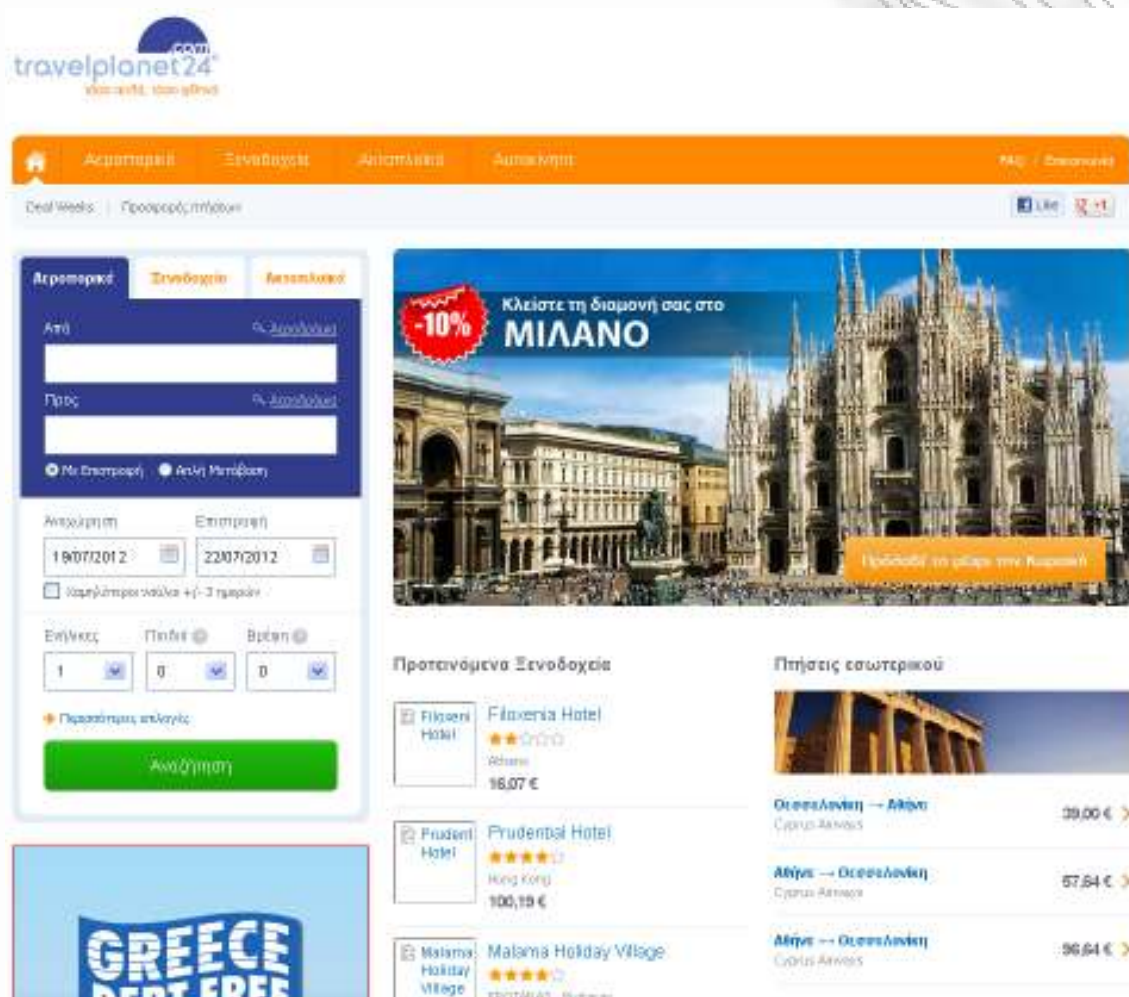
travelplanet24.com
όλα απλά, όλα φθηνά

Αεροπορικά Ξενοδοχεία Ακτοπλοϊκά Αυτοκίνητα
FAQ / Επικοινωνία

Deal Weeks | Προσφορές πτήσεων
Like +1

Αεροπορικά Ξενοδοχεία Ακτοπλοϊκά
Από Αεροδρόμια
Προς Αεροδρόμια
Με Επιστροφή Απλή Μετάβαση
Αναχώρηση Επιστροφή
19/07/2012 22/07/2012
Χαμηλότερες τιμές +/- 3 ημερών
Ενήλικες Παιδιά Βρέφη
1 0 0
Περισσότερες επιλογές
Αναζήτηση

-10% Κλείστε τη διαμονή σας στο ΜΙΛΑΝΟ
Προσφορά το μήνα του Κορακιού

Προτεινόμενα Ξενοδοχεία
Filoxeni Hotel
Filoxenia Hotel
Athens
16,07 €
Prudent Hotel
Prudential Hotel
Hong Kong
100,19 €
Malama Holiday Village
Malama Holiday Village
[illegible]

Πτήσεις εσωτερικού
Θεσσαλονίκη → Αθήνα
Cyprus Airways
39,00 €
Αθήνα → Θεσσαλονίκη
Cyprus Airways
57,64 €
Αθήνα → Θεσσαλονίκη
Cyprus Airways
96,64 €

GREECE
DEBT FREE